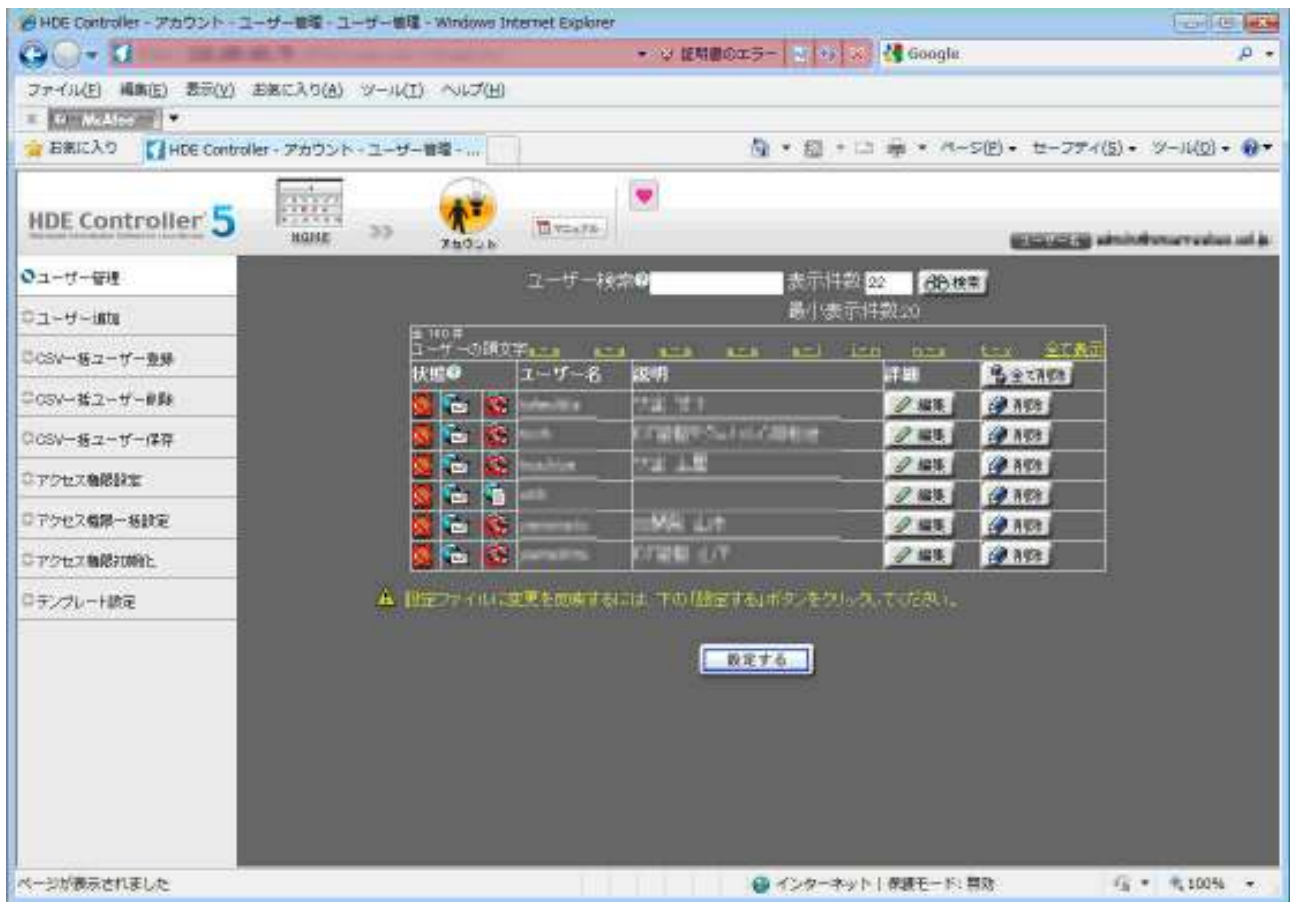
HDE Controller - アカウント - ユーザー管理 - ユーザー管理 - Windows Internet Explorer

証明書のエラー

Google

ファイル(F) 編集(E) 表示(V) お気に入り(A) ツール(T) ヘルプ(H)

McAfee

お気に入り

HDE Controller - アカウント - ユーザー管理 - ...

ページ(P) セーフティ(S) ツール(O)

HDE Controller 5

HOME

アカウント

マニュアル

ユーザー名 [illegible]

ユーザー管理

ユーザー追加

CSV一括ユーザー登録

CSV一括ユーザー削除

CSV一括ユーザー保存

アクセス権限設定

アクセス権限一括設定

アクセス権限初期化

テンプレート設定

ユーザー検索 表示件数 22 検索

最小表示件数20

全 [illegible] 件

ユーザーの頭文字 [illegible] 全て表示

| 状態 | ユーザー名 | 説明 | 詳細 | 全て削除 |
|---|---|---|---|---|
| | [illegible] | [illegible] | 編集 | 削除 |
| | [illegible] | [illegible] | 編集 | 削除 |
| | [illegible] | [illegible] | 編集 | 削除 |
| | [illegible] | | 編集 | 削除 |
| | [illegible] | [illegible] | 編集 | 削除 |
| | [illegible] | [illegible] | 編集 | 削除 |

設定ファイルに変更を反映するには、下の「設定する」ボタンをクリックしてください。

設定する

ページが表示されました

インターネット | 保護モード: 無効

100%